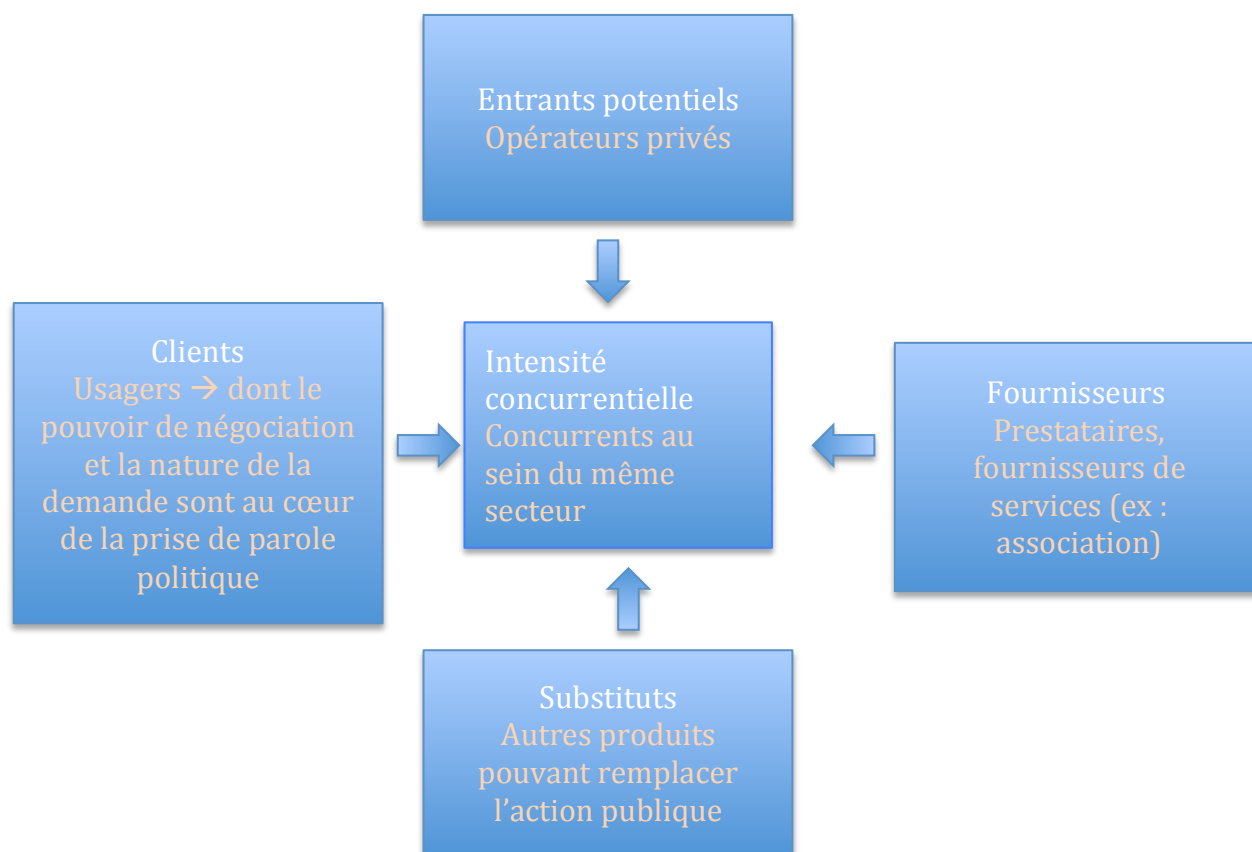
Entrants potentiels
Opérateurs privés

Clients
Usagers → dont le pouvoir de négociation et la nature de la demande sont au cœur de la prise de parole politique

Intensité concurrentielle
Concurrents au sein du même secteur

Fournisseurs
Prestataires, fournisseurs de services (ex : association)

Substituts
Autres produits pouvant remplacer l'action publique